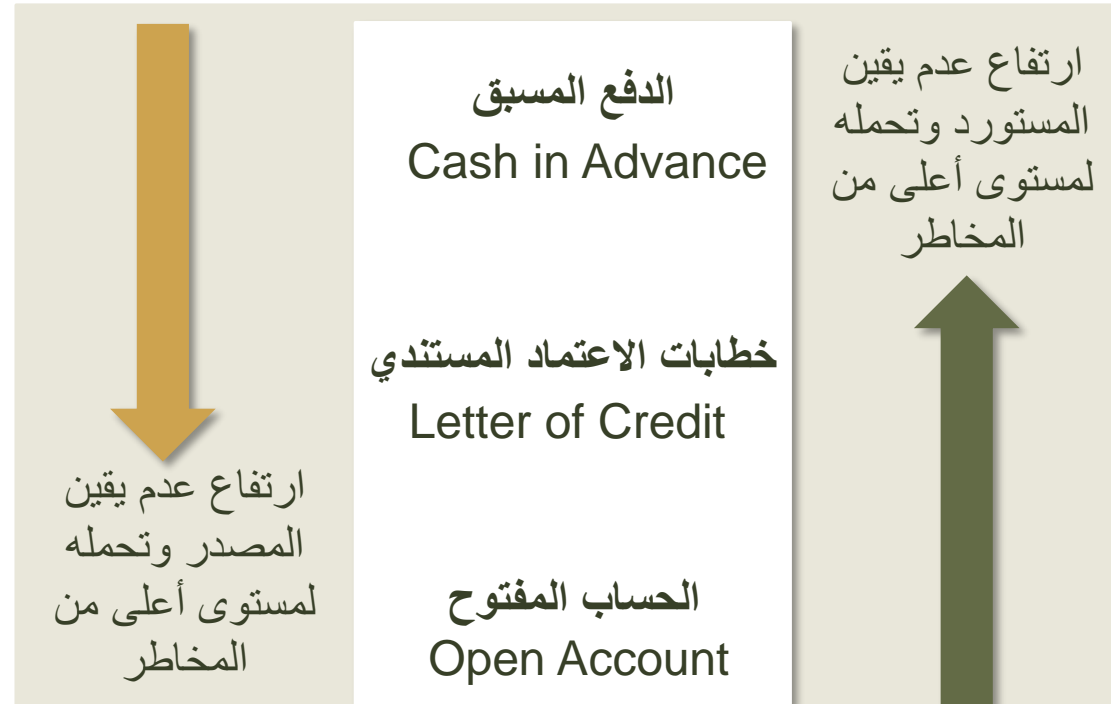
ارتفاع عدم يقين المستورد وتحمله لمستوى أعلى من المخاطر

الدفع المسبق
Cash in Advance

خطابات الاعتماد المستندي
Letter of Credit

الحساب المفتوح
Open Account

ارتفاع عدم يقين المصدر وتحمله لمستوى أعلى من المخاطر